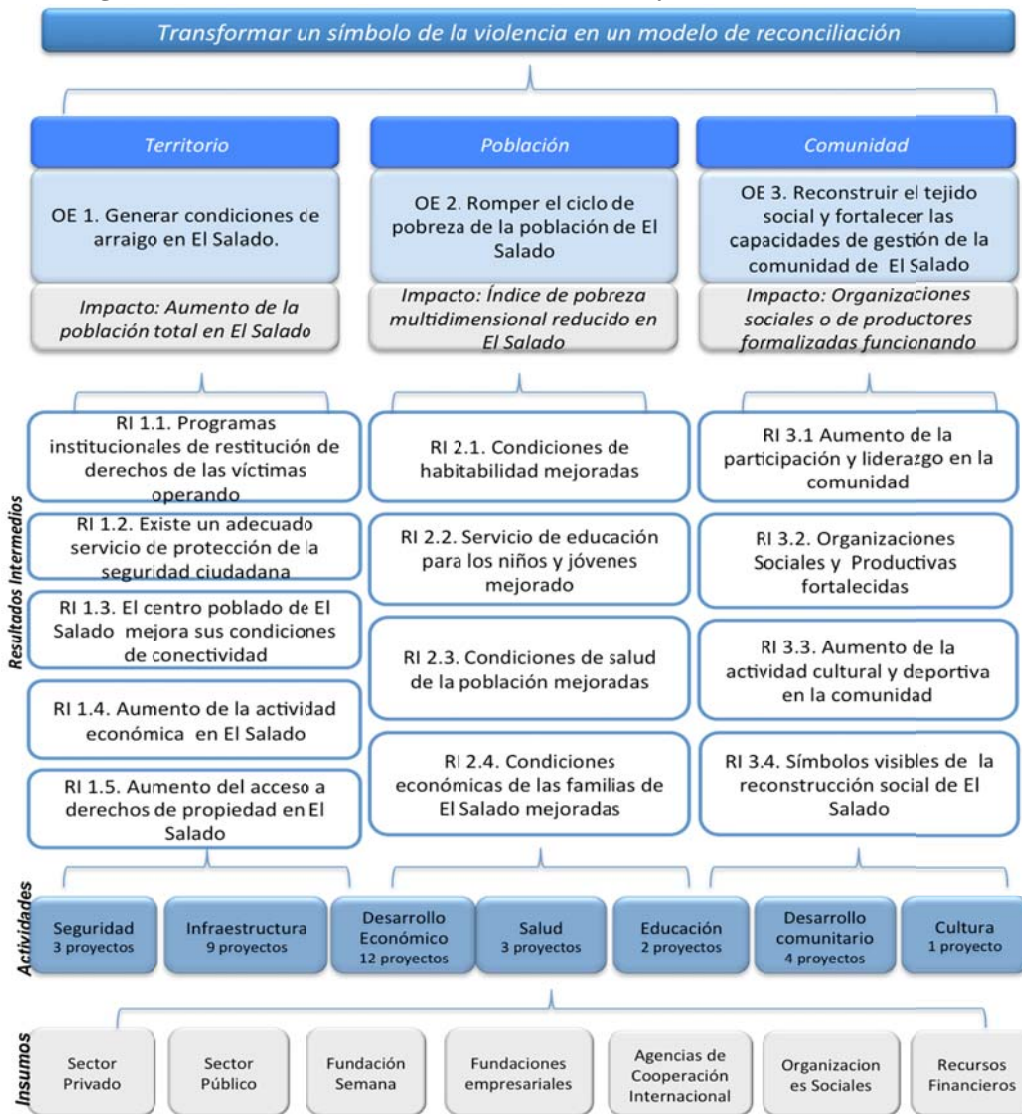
Transformar un símbolo de la violencia en un modelo de reconciliación

Territorio

OE 1. Generar condiciones de arraigo en El Salado.

Impacto: Aumento de la población total en El Salado

Población

OE 2. Romper el ciclo de pobreza de la población de El Salado

Impacto: Índice de pobreza multidimensional reducido en El Salado

Comunidad

OE 3. Reconstruir el tejido social y fortalecer las capacidades de gestión de la comunidad de El Salado

Impacto: Organizaciones sociales o de productores formalizadas funcionando

Resultados Intermedios

RI 1.1. Programas institucionales de restitución de derechos de las víctimas operando

RI 1.2. Existe un adecuado servicio de protección de la seguridad ciudadana

RI 1.3. El centro poblado de El Salado mejora sus condiciones de conectividad

RI 1.4. Aumento de la actividad económica en El Salado

RI 1.5. Aumento del acceso a derechos de propiedad en El Salado

RI 2.1. Condiciones de habitabilidad mejoradas

RI 2.2. Servicio de educación para los niños y jóvenes mejorado

RI 2.3. Condiciones de salud de la población mejoradas

RI 2.4. Condiciones económicas de las familias de El Salado mejoradas

RI 3.1 Aumento de la participación y liderazgo en la comunidad

RI 3.2. Organizaciones Sociales y Productivas fortalecidas

RI 3.3. Aumento de la actividad cultural y deportiva en la comunidad

RI 3.4. Símbolos visibles de la reconstrucción social de El Salado

Actividades

Seguridad 3 proyectos

Infraestructura 9 proyectos

Desarrollo Económico 12 proyectos

Salud 3 proyectos

Educación 2 proyectos

Desarrollo comunitario 4 proyectos

Cultura 1 proyecto

Insumos

Sector Privado

Sector Público

Fundación Semana

Fundaciones empresariales

Agencias de Cooperación Internacional

Organizaciones Sociales

Recursos Financieros